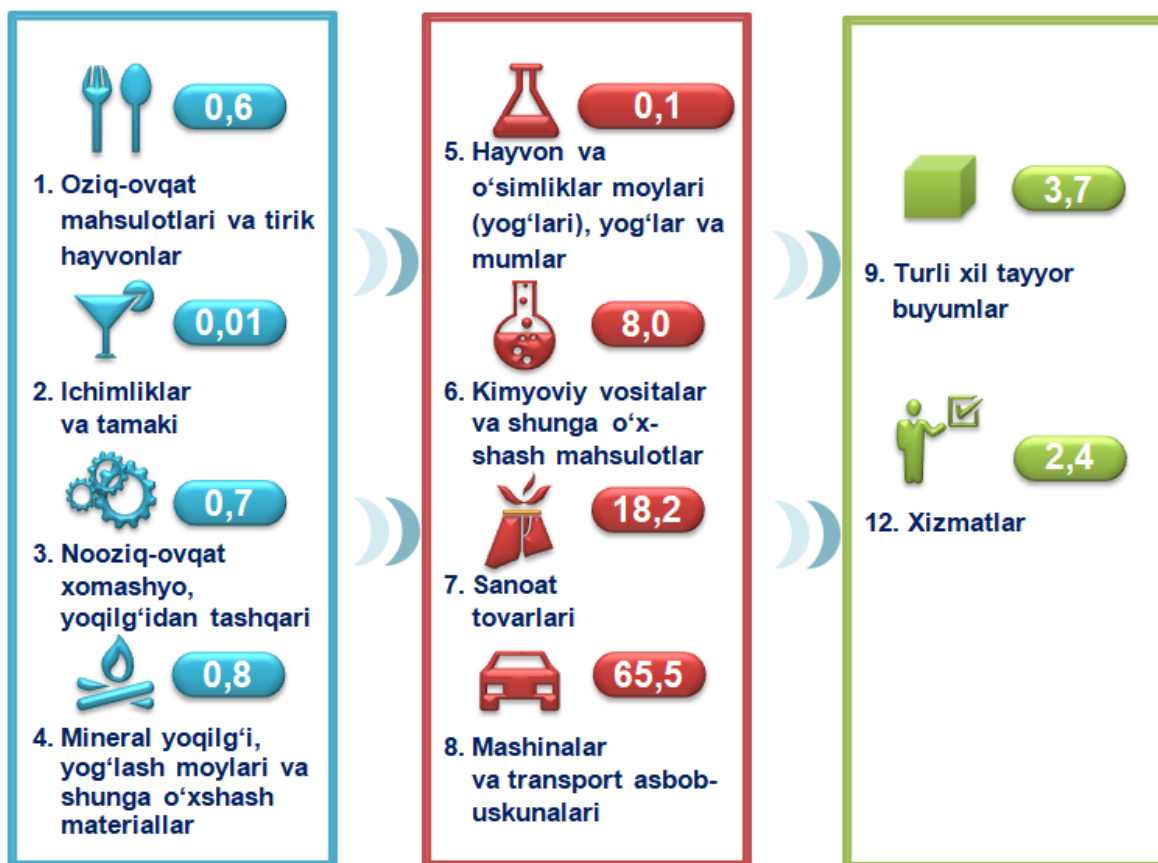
0,6

1. Oziq-ovqat mahsulotlari va tirik hayvonlar

0,01

2. Ichimliklar va tamaki

0,7

3. Nooziq-ovqat xomashyo, yoqilg‘idan tashqari

0,8

4. Mineral yoqilg‘i, yog‘lash moylari va shunga o‘xshash materiallar

0,1

5. Hayvon va o‘simliklar moylari (yog‘lari), yog‘lar va mumlar

8,0

6. Kimyoviy vositalar va shunga o‘xshash mahsulotlar

18,2

7. Sanoat tovarlari

65,5

8. Mashinalar va transport asbob-uskunalari

3,7

9. Turli xil tayyor buyumlar

2,4

12. Xizmatlar